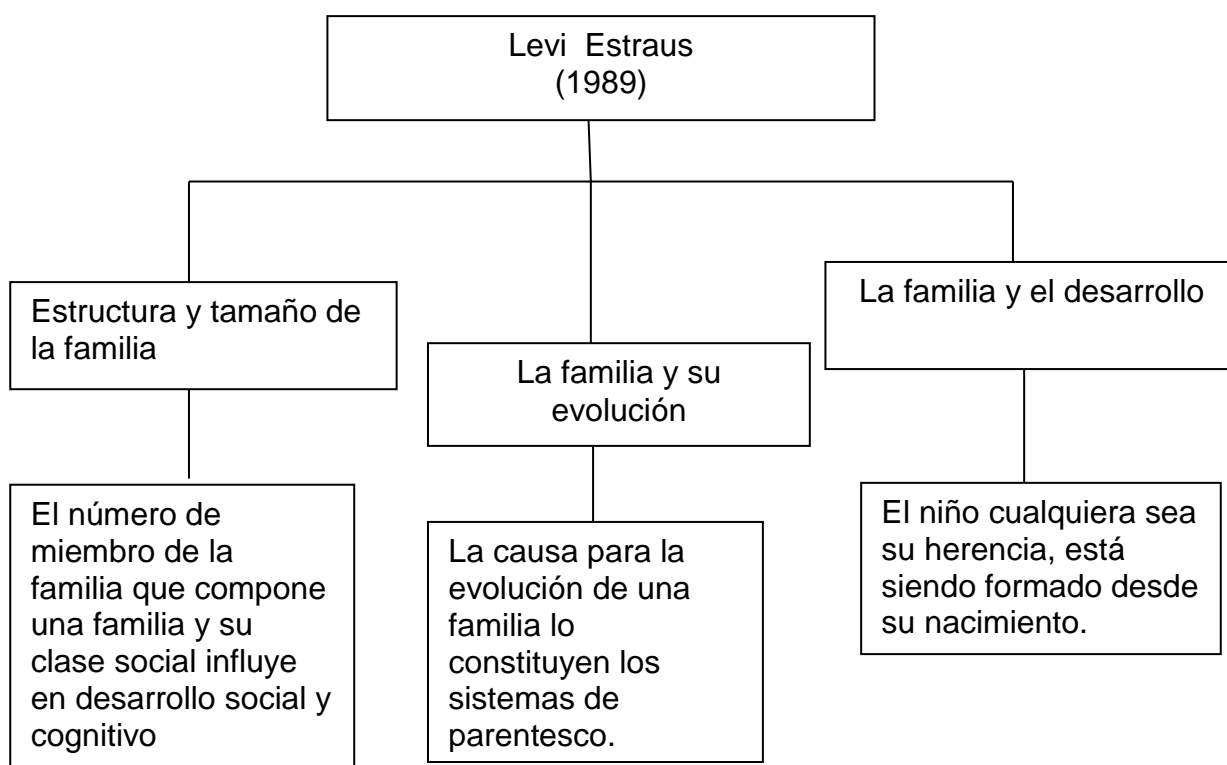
Levi Estraus
(1989)

Estructura y tamaño de la familia

La familia y su evolución

La familia y el desarrollo

El número de miembro de la familia que compone una familia y su clase social influye en desarrollo social y cognitivo

La causa para la evolución de una familia lo constituyen los sistemas de parentesco.

El niño cualquiera sea su herencia, está siendo formado desde su nacimiento.